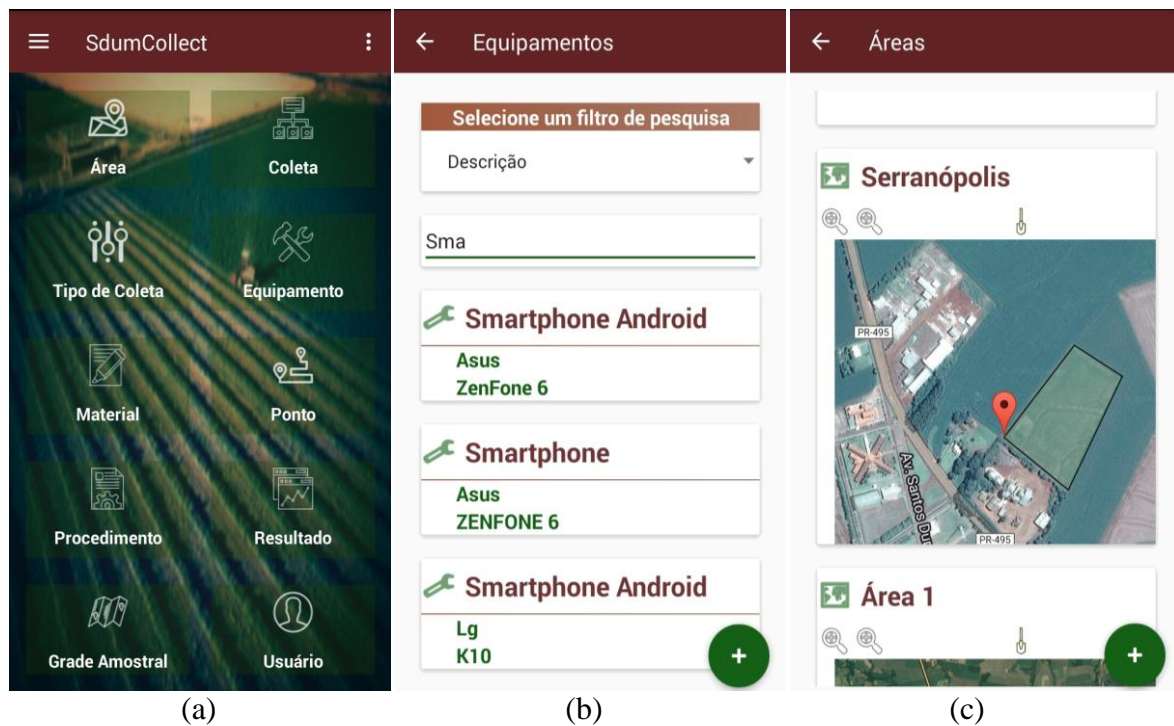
SdumCollect

Área
Coleta
Tipo de Coleta
Equipamento
Material
Ponto
Procedimento
Resultado
Grade Amostral
Usuário

(a)

Equipamentos

Selecione um filtro de pesquisa
Descrição

Sma

Smartphone Android
Asus
ZenFone 6

Smartphone
Asus
ZENFONE 6

Smartphone Android
Lg
K10

+

(b)

Áreas

Serranópolis

PR-495
Av. Santos Du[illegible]
PR-495

Área 1

+

(c)